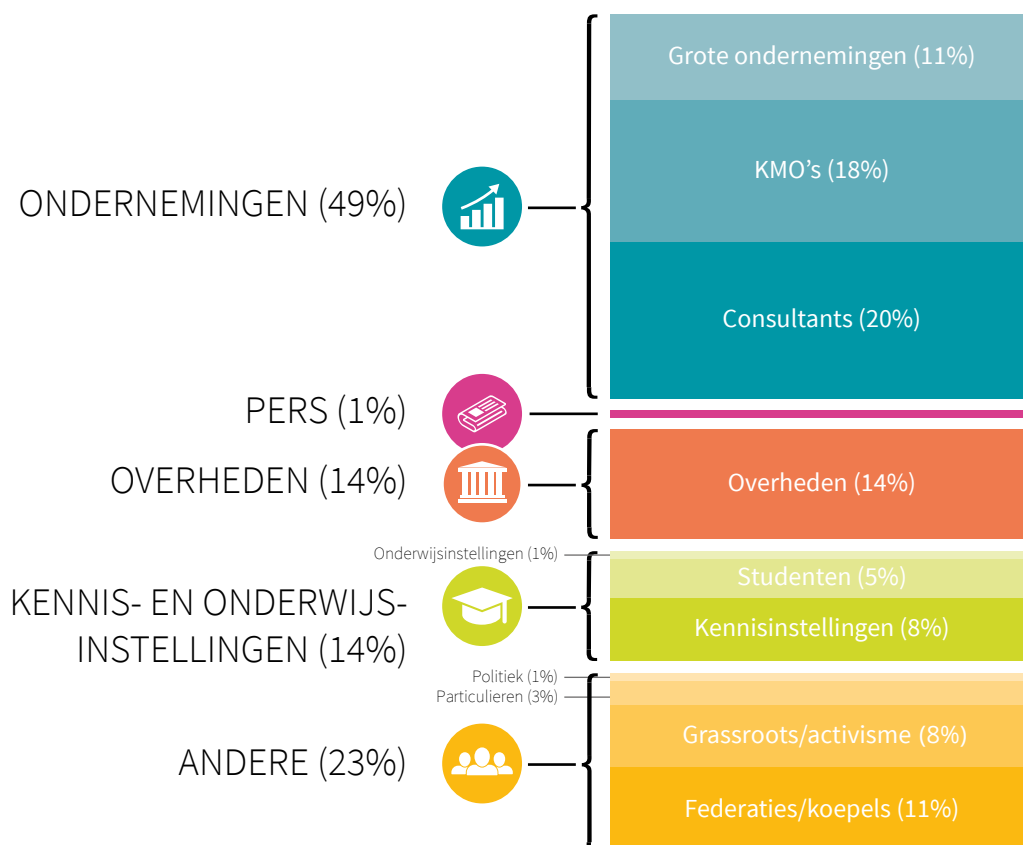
ONDERNEMINGEN (49%)

Grote ondernemingen (11%)

KMO’s (18%)

Consultants (20%)

PERS (1%)

OVERHEDEN (14%)

Overheden (14%)

Onderwijsinstellingen (1%)

KENNIS- EN ONDERWIJSINSTELLINGEN (14%)

Studenten (5%)

Kennisinstellingen (8%)

Politiek (1%)

Particulieren (3%)

ANDERE (23%)

Grassroots/activisme (8%)

Federaties/koepels (11%)